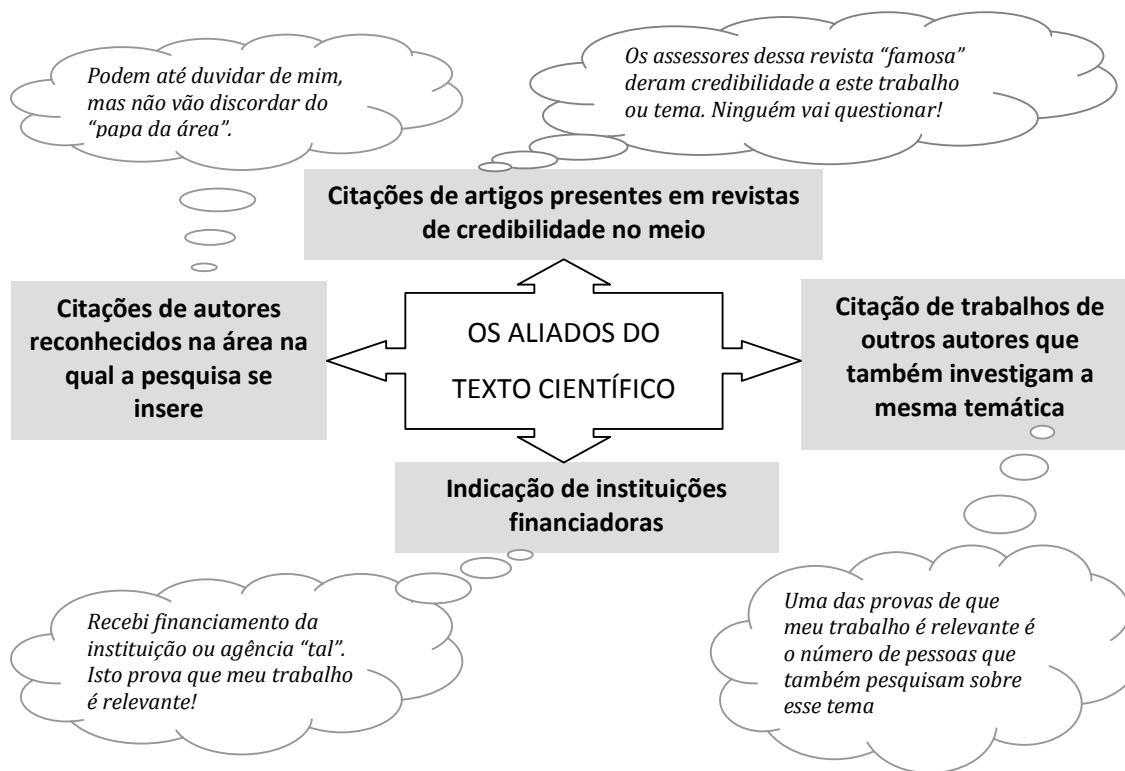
Podem até duvidar de mim, mas não vão discordar do "papa da área".

Os assessores dessa revista "famosa" deram credibilidade a este trabalho ou tema. Ninguém vai questionar!

Citações de artigos presentes em revistas de credibilidade no meio

Citações de autores reconhecidos na área na qual a pesquisa se insere

OS ALIADOS DO TEXTO CIENTÍFICO

Citação de trabalhos de outros autores que também investigam a mesma temática

Indicação de instituições financiadoras

Recebi financiamento da instituição ou agência "tal". Isto prova que meu trabalho é relevante!

Uma das provas de que meu trabalho é relevante é o número de pessoas que também pesquisam sobre esse tema